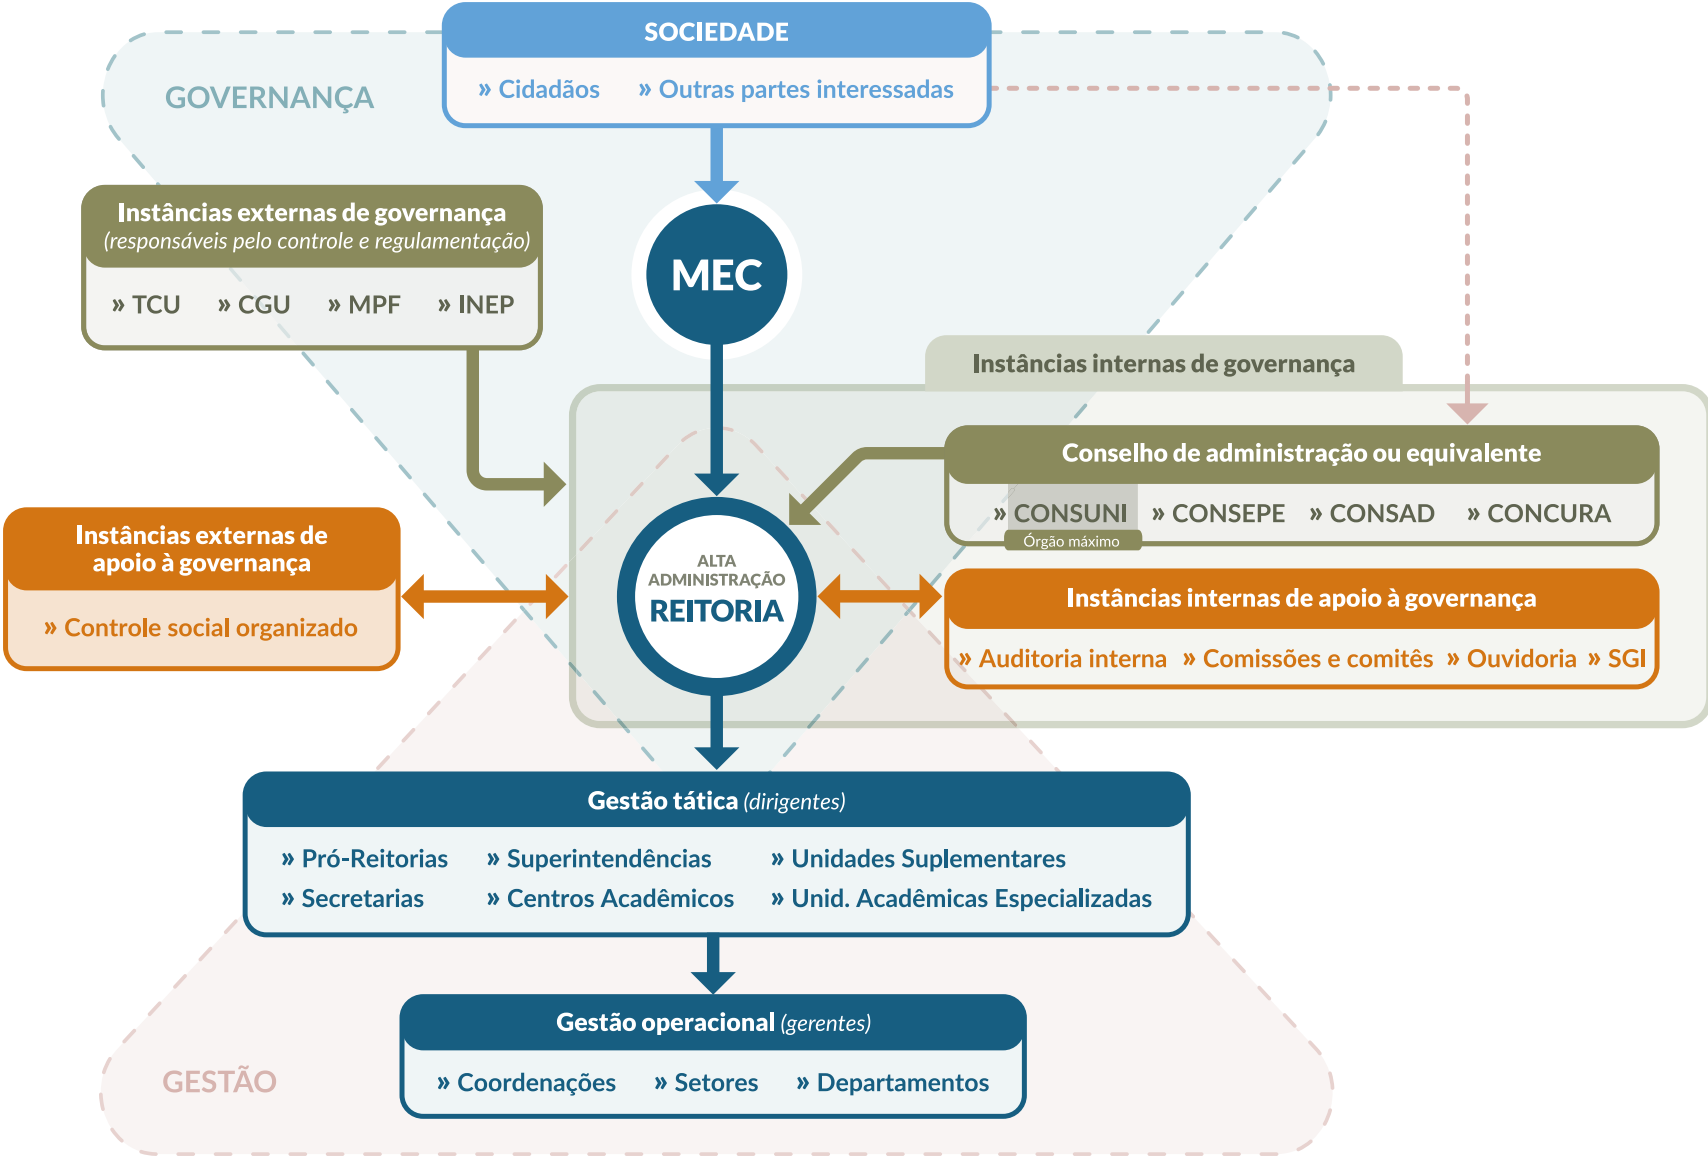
SOCIEDADE

» Cidadãos » Outras partes interessadas

GOVERNANÇA

Instâncias externas de governança
(responsáveis pelo controle e regulamentação)

» TCU » CGU » MPF » INEP

MEC

Instâncias internas de governança

Conselho de administração ou equivalente

» CONSUNI » CONSEPE » CONSAD » CONCURA

Órgão máximo

Instâncias externas de apoio à governança

» Controle social organizado

ALTA ADMINISTRAÇÃO
REITORIA

Instâncias internas de apoio à governança

» Auditoria interna » Comissões e comitês » Ouvidoria » SGI

Gestão tática (dirigentes)

» Pró-Reitorias » Superintendências » Unidades Suplementares
» Secretarias » Centros Acadêmicos » Unid. Acadêmicas Especializadas

Gestão operacional (gerentes)

» Coordenações » Setores » Departamentos

GESTÃO